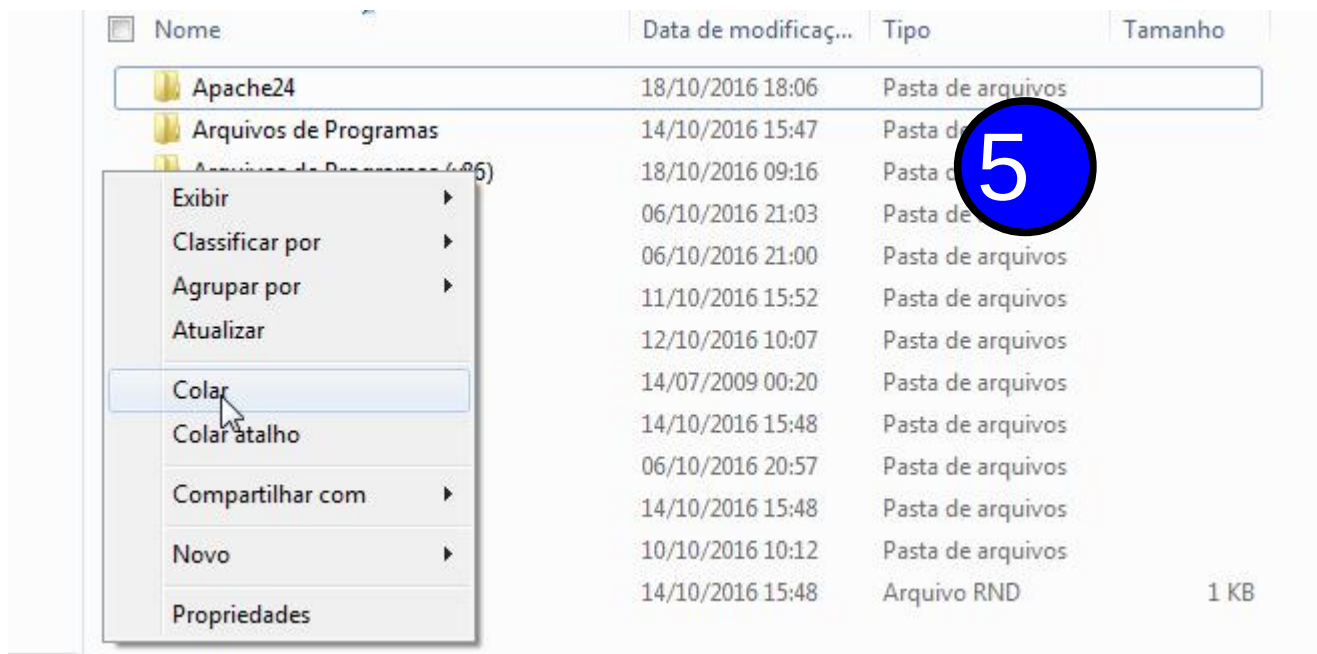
Nome | Data de modificaç... | Tipo | Tamanho

Apache24 18/10/2016 18:06 Pasta de arquivos
Arquivos de Programas 14/10/2016 15:47 Pasta d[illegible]
Arquivos de Programas (x86) 18/10/2016 09:16 Pasta d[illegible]

5

Exibir
Classificar por
Agrupar por
Atualizar
Colar
Colar atalho
Compartilhar com
Novo
Propriedades

06/10/2016 21:03 Pasta de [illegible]
06/10/2016 21:00 Pasta de arquivos
11/10/2016 15:52 Pasta de arquivos
12/10/2016 10:07 Pasta de arquivos
14/07/2009 00:20 Pasta de arquivos
14/10/2016 15:48 Pasta de arquivos
06/10/2016 20:57 Pasta de arquivos
14/10/2016 15:48 Pasta de arquivos
10/10/2016 10:12 Pasta de arquivos
14/10/2016 15:48 Arquivo RND 1 KB